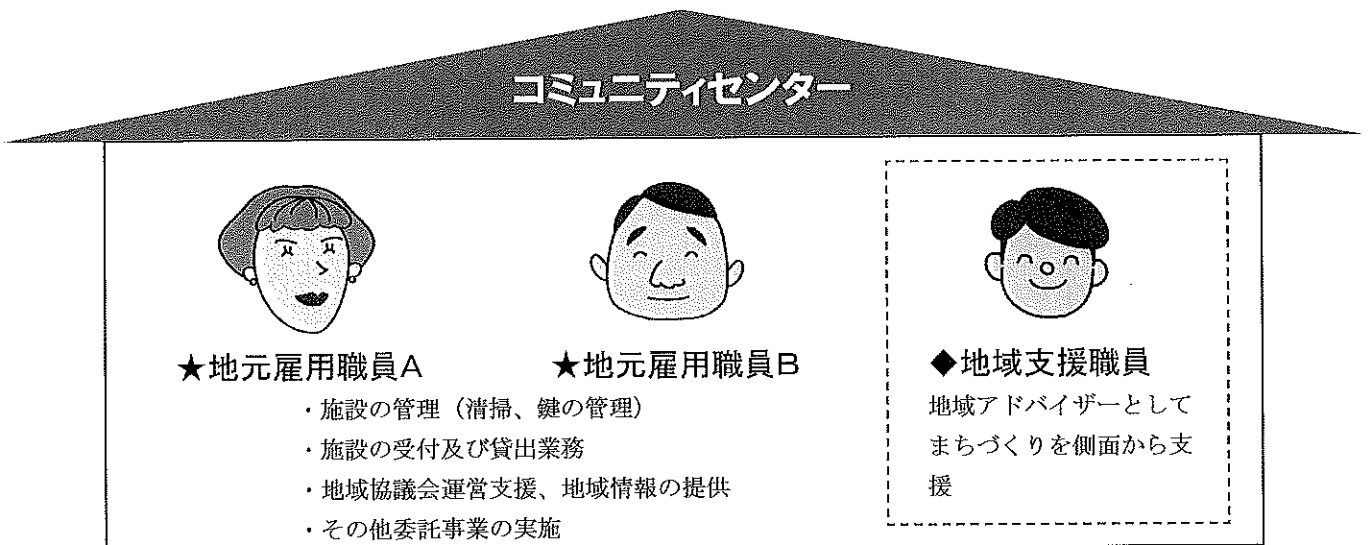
コミュニティセンター

★地元雇用職員A

★地元雇用職員B

・施設の管理（清掃、鍵の管理）
・施設の受付及び貸出業務
・地域協議会運営支援、地域情報の提供
・その他委託事業の実施

◆地域支援職員
地域アドバイザーとしてまちづくりを側面から支援